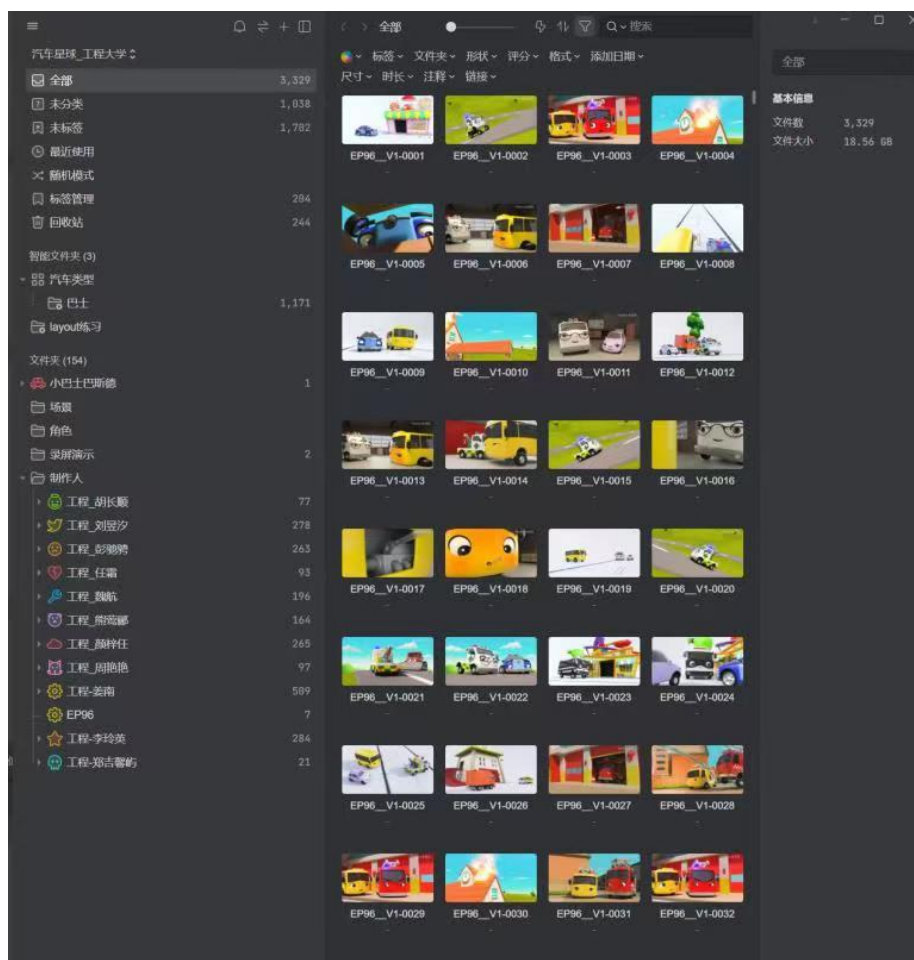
汽车星球_工程大学 ⌃

全部 3,329
未分类 1,038
未标签 1,782
最近使用
随机模式
标签管理 204
回收站 244

智能文件夹 (3)
汽车类型
巴士 1,171
layout练习

文件夹 (154)
小巴士巴斯德 1
场景
角色
录屏演示 2
制作人
工程_胡长顺 77
工程_刘昱汐 278
工程_彭驰骋 263
工程_任霜 93
工程_魏航 196
工程_熊瑞娜 164
工程_颜梓任 265
工程_周艳艳 97
工程-姜南 509
EP96 7
工程-李玲美 284
工程-郑吉馨屿 21

全部
搜索
标签 文件夹 形状 评分 格式 添加日期
尺寸 时长 注释 链接

EP96__V1-0001 EP96__V1-0002 EP96__V1-0003 EP96__V1-0004
EP96__V1-0005 EP96__V1-0006 EP96__V1-0007 EP96__V1-0008
EP96__V1-0009 EP96__V1-0010 EP96__V1-0011 EP96__V1-0012
EP96__V1-0013 EP96__V1-0014 EP96__V1-0015 EP96__V1-0016
EP96__V1-0017 EP96__V1-0018 EP96__V1-0019 EP96__V1-0020
EP96__V1-0021 EP96__V1-0022 EP96__V1-0023 EP96__V1-0024
EP96__V1-0025 EP96__V1-0026 EP96__V1-0027 EP96__V1-0028
EP96__V1-0029 EP96__V1-0030 EP96__V1-0031 EP96__V1-0032

全部
基本信息
文件数 3,329
文件大小 18.56 GB